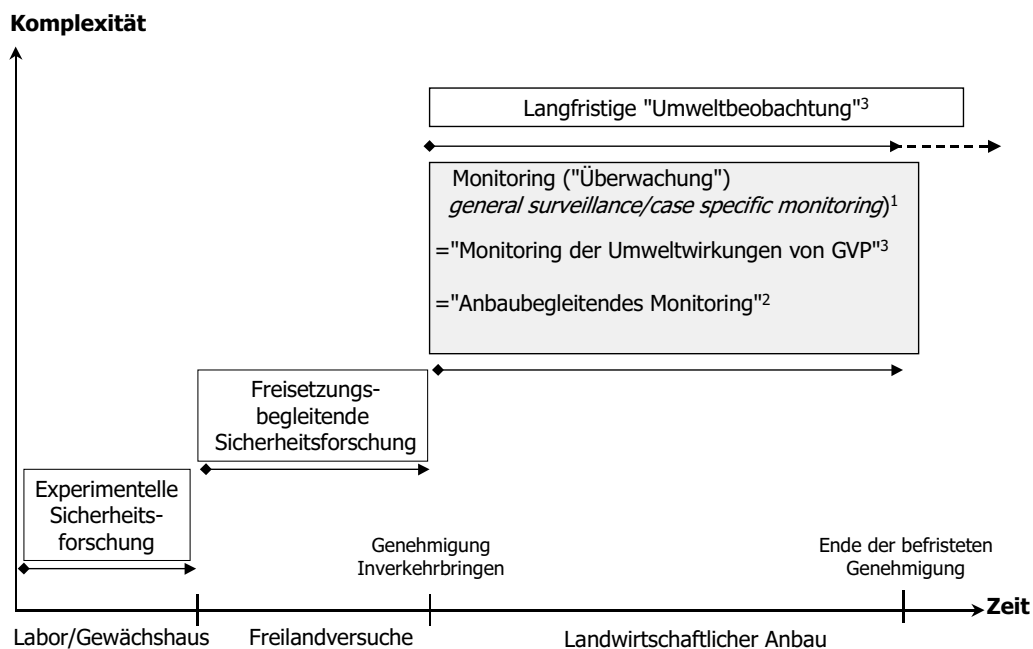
Komplexität

Langfristige "Umweltbeobachtung"$^3$

Monitoring ("Überwachung")
general surveillance/case specific monitoring)$^1$

="Monitoring der Umweltwirkungen von GVP"$^3$

="Anbaubegleitendes Monitoring"$^2$

Freisetzungsbegleitende Sicherheitsforschung

Experimentelle Sicherheitsforschung

Genehmigung Inverkehrbringen

Ende der befristeten Genehmigung

Zeit

Labor/Gewächshaus

Freilandversuche

Landwirtschaftlicher Anbau